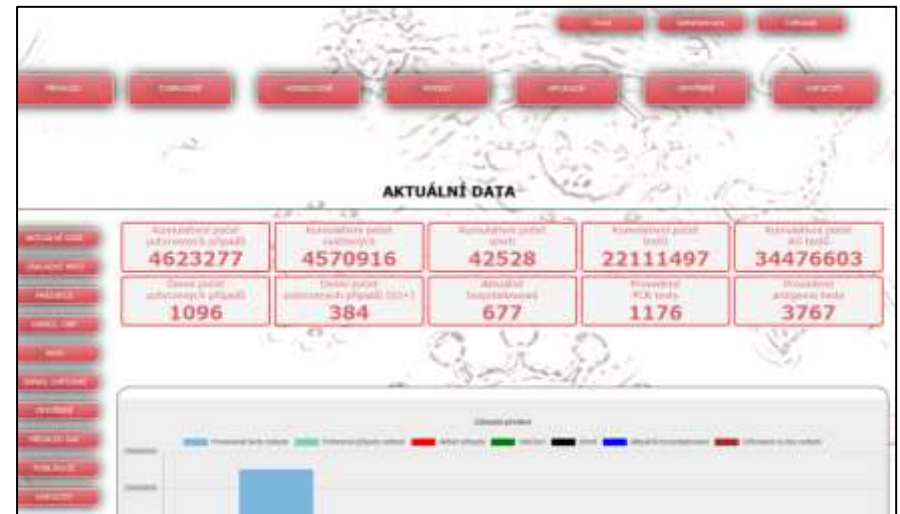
AKTUÁLNÍ DATA

Kumulativní počet potvrzených případů
4623277

Kumulativní počet vyléčených
4570916

Kumulativní počet úmrtí
42528

Kumulativní počet testů
22111497

Kumulativní počet AG testů
34476603

Denní počet potvrzených případů
1096

Denní počet potvrzených případů (65+)
384

Aktuálně hospitalizovaní
677

Provedené PCR testy
1176

Provedené antigenní testy
3767

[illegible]